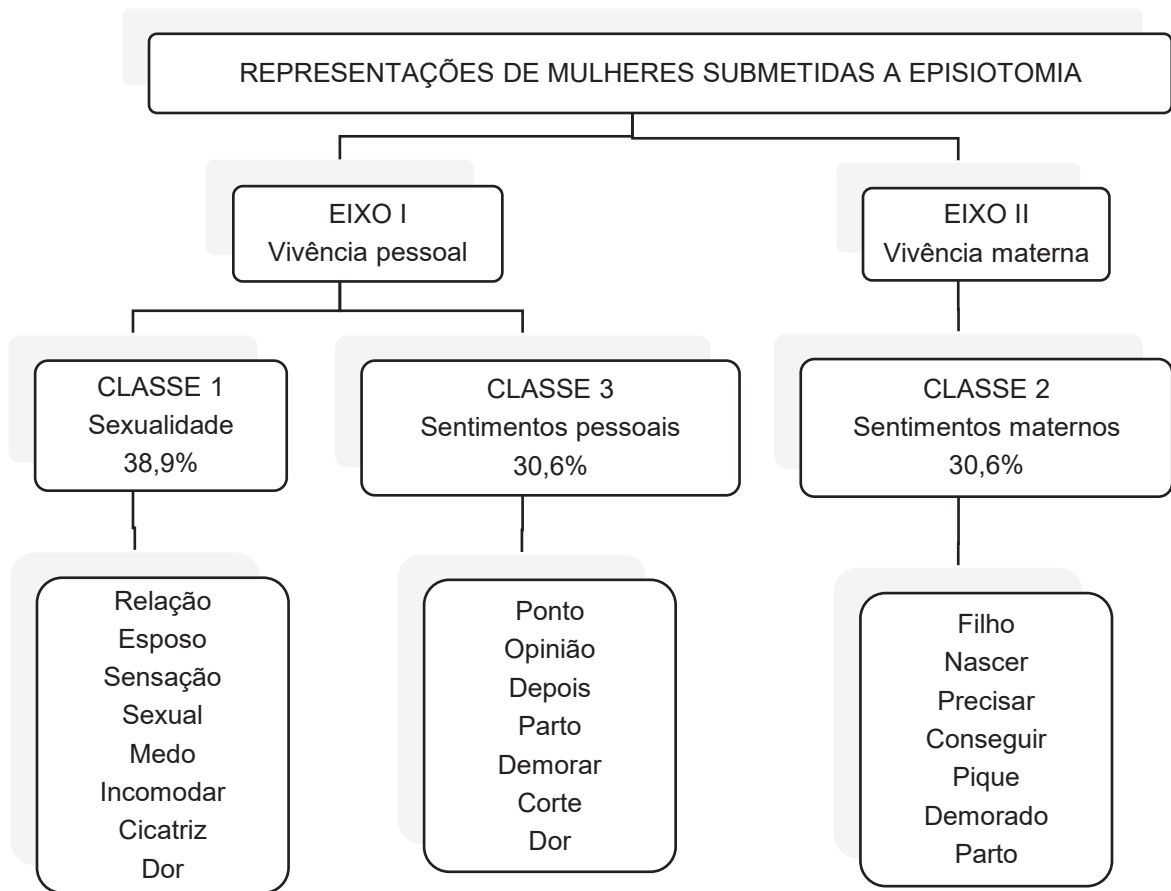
REPRESENTAÇÕES DE MULHERES SUBMETIDAS A EPISIOTOMIA

EIXO I
Vivência pessoal

EIXO II
Vivência materna

CLASSE 1
Sexualidade
38,9%

CLASSE 3
Sentimentos pessoais
30,6%

CLASSE 2
Sentimentos maternos
30,6%

Relação
Esposo
Sensação
Sexual
Medo
Incomodar
Cicatriz
Dor

Ponto
Opinião
Depois
Parto
Demorar
Corte
Dor

Filho
Nascer
Precisar
Conseguir
Pique
Demorado
Parto